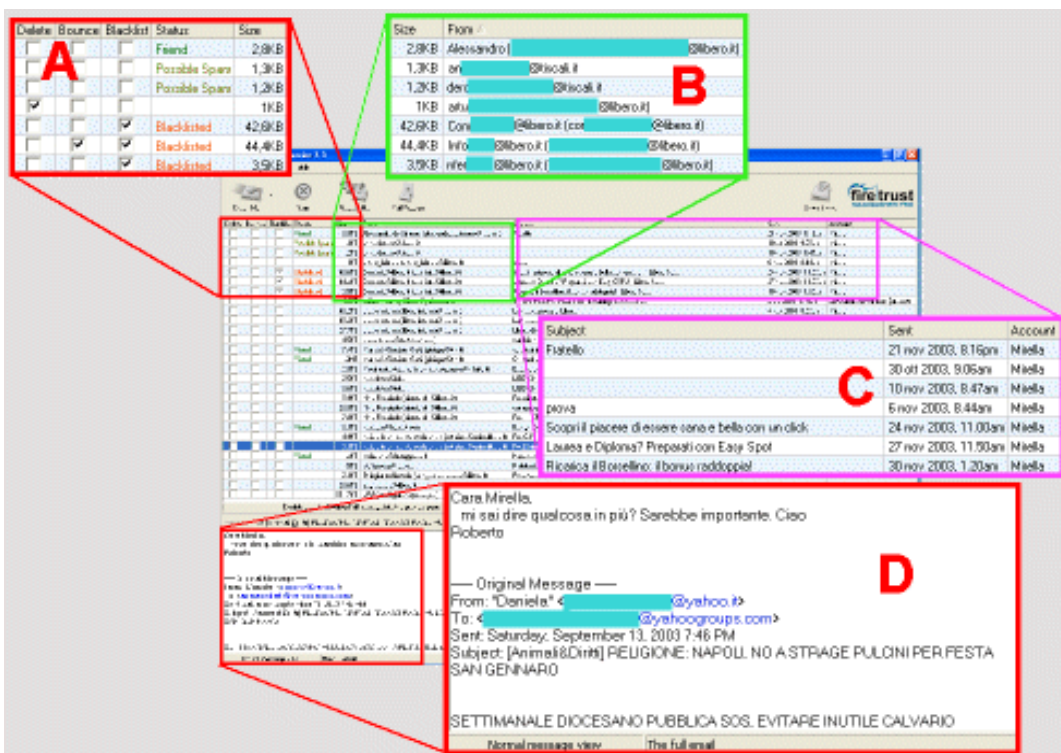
| Delete | Bounce | Blacklist | Status | Size |
|---|---|---|---|---|
| | | | Friend | 2,8KB |
| | | | Possible Spam | 1,3KB |
| | | | Possible Spam | 1,2KB |
| ✓ | | | | 1KB |
| | | ✓ | Blacklisted | 42,6KB |
| | ✓ | ✓ | Blacklisted | 44,4KB |
| | | ✓ | Blacklisted | 3,5KB |

A

| Size | From |
|---|---|
| 2,8KB | Alessandro [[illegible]@libero.it] |
| 1,3KB | an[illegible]@tiscali.it |
| 1,2KB | dero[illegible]@tiscali.it |
| 1KB | artu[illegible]@libero.it |
| 42,6KB | Con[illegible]@libero.it (con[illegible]@libero.it) |
| 44,4KB | Info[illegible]@libero.it ([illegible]@libero.it) |
| 3,5KB | nfe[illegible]@libero.it ([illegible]@libero.it] |

B

firetrust

| Subject | Sent | Account |
|---|---|---|
| Fratello | 21 nov 2003, 8.16pm | Mirella |
| | 30 ott 2003, 9.06am | Mirella |
| | 10 nov 2003, 8.47am | Mirella |
| prova | 6 nov 2003, 8.44am | Mirella |
| Scopri il piacere di essere sana e bella con un click | 24 nov 2003, 11.00am | Mirella |
| Laurea e Diploma? Preparati con Easy Spot | 27 nov 2003, 11.50am | Mirella |
| Ricarica il Borsellino: il bonus raddoppia! | 30 nov 2003, 1.20am | Mirella |

C

Cara Mirella,
mi sai dire qualcosa in più? Sarebbe importante. Ciao
Roberto

----- Original Message -----
From: "Daniela" <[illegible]@yahoo.it>
To: <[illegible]@yahoogroups.com>
Sent: Saturday, September 13, 2003 7:46 PM
Subject: [Animali&Diritti] RELIGIONE: NAPOLI, NO A STRAGE PULCINI PER FESTA SAN GENNARO

SETTIMANALE DIOCESANO PUBBLICA SOS. EVITARE INUTILE CALVARIO

D

Normal message view | The full email